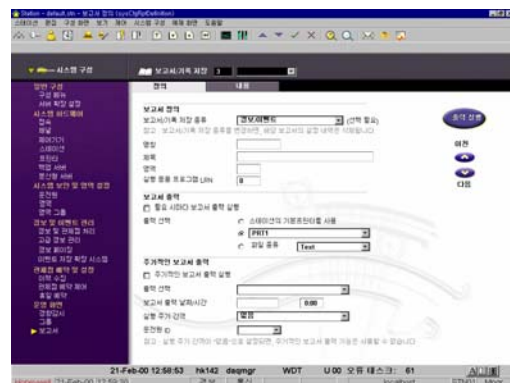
Station - default.stn - 보고서 정의 (sysCfgRptDefinition)

스테이션 편집 구성 화면 보기 제어 시스템 구성 화면 보기 도움말

시스템 구성

보고서/기록 저장 3

정의 내용

일반 구성
구성 요약
서버 작업 설정
시스템 하드웨어
정의
채널
컨트롤러
스테이션
프린터
작업 서버
원격 서버
시스템 보안 및 권한 설정
운전원
영역
영역 그룹
경보 및 이벤트 관리
경보 및 이벤트 처리
고급 경보 관리
경보 페이징
이벤트 저장 작업 시스템
관용된 출력 및 설정
데이터 수집
관리된 출력 제어
요일 출력
응용 화면
경향감시
그룹
보고서

보고서 정의
보고서/기록 저장 종류 경보/이벤트 (선택 필요)
참고 : 보고서/기록 저장 종류를 변경하면, 해당 보고서의 설정 내역은 삭제됩니다.
명칭
제목
영역
실행 응용 프로그램 LRN 0

보고서 출력
활성 시점의 보고서 출력 실행
출력 선택 스테이션의 기본프린터를 사용
PRT1
파일 종류 Text

주기적인 보고서 출력
주기적인 보고서 출력 실행
출력 선택
보고서 출력 날짜/시간 0:00
실행 주기/간격 없음
운전원 ID
참고 : 실행 주기 간격과 / 날짜 / 시간을 설정하면, 주기적인 보고서 출력 가능을 사용할 수 있습니다.

요약 설명
이전
다음

21-Feb-00 12:58:53 hk142 daqmgr WDT U 00 오류 테스크: 61

Unacknowledged 21-Feb-00 12:58:30 경보 통신 localhost STN01 Mngr